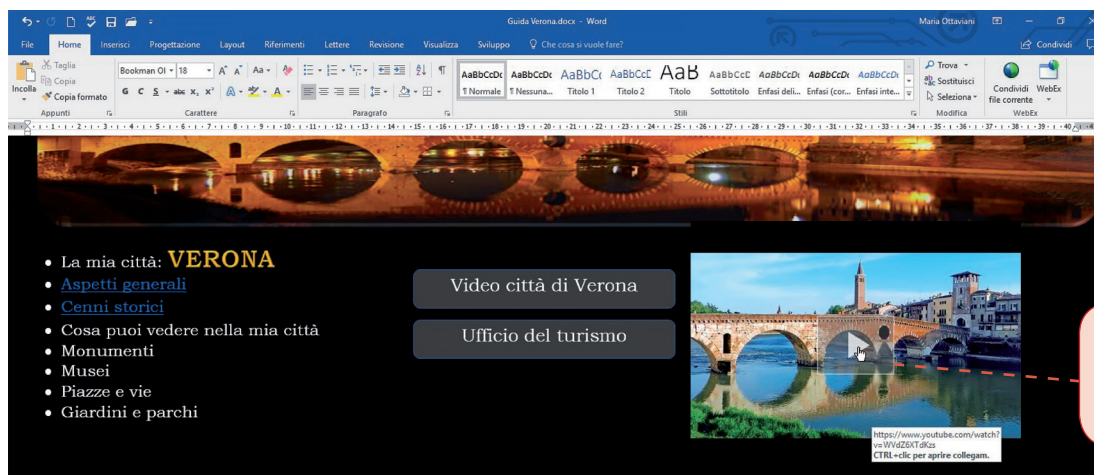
Guida Verona.docx - Word
Maria Ottaviani

File Home Inserisci Progettazione Layout Riferimenti Lettere Revisione Visualizza Sviluppo Che cosa si vuole fare? Condividi

Taglia
Copia
Incolla
Copia formato
Appunti
Bookman Ol 18
Carattere
Paragrafo
AaBbCcDc ¶ Normale
AaBbCcDc ¶ Nessuna...
AaBbCc Titolo 1
AaBbCcE Titolo 2
AaB Titolo
AaBbCcE Sottotitolo
AaBbCcDc Enfasi deli...
AaBbCcDc Enfasi (cor...
AaBbCcDc Enfasi inte...
Stili
Trova
Sostituisci
Seleziona
Modifica
Condividi file corrente
WebEx
WebEx

• La mia città: VERONA
• Aspetti generali
• Cenni storici
• Cosa puoi vedere nella mia città
• Monumenti
• Musei
• Piazze e vie
• Giardini e parchi

Video città di Verona

Ufficio del turismo

https://www.youtube.com/watch?v=WVdZ6XTdKzs
CTRL+clic per aprire collegam.